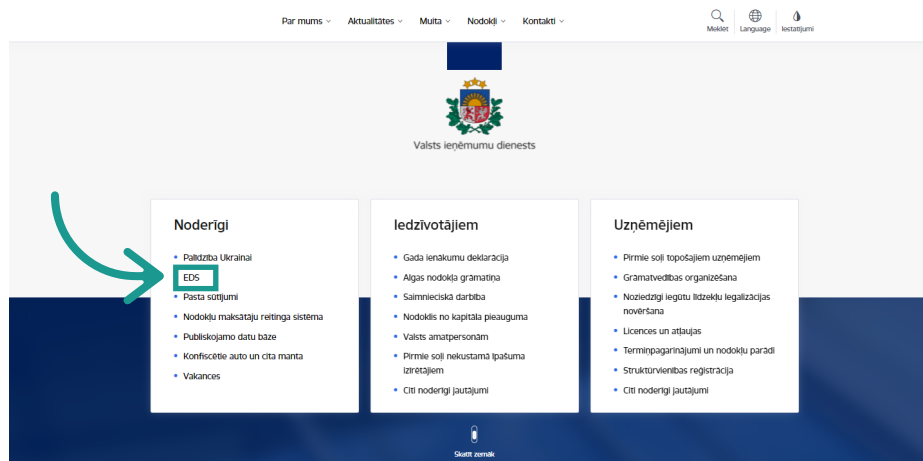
Par mums Aktualitātes Muita Nodokļi Kontakti

Meklēt Language Iestatījumi

Valsts ieņēmumu dienests

Noderīgi

- Palīdzība Ukrainai
- EDS
- Pasta sūtījumi
- Nodokļu maksātāju reitinga sistēma
- Publiskojamo datu bāze
- Konfiscētie auto un cita manta
- Vakances

Iedzīvotājiem

- Gada ienākumu deklarācija
- Algas nodokļa grāmatiņa
- Saimnieciskā darbība
- Nodoklis no kapitāla pieauguma
- Valsts amatpersonām
- Pirmie soļi nekustamā īpašuma izīrētājiem
- Citi noderīgi jautājumi

Uzņēmējiem

- Pirmie soļi topošajiem uzņēmējiem
- Grāmatvedības organizēšana
- Noziedzīgi iegūtu līdzekļu legalizācijas novēršana
- Licences un atļaujas
- Termiņpagarinājumi un nodokļu parādi
- Struktūrvienības reģistrācija
- Citi noderīgi jautājumi

Skatīt zemāk